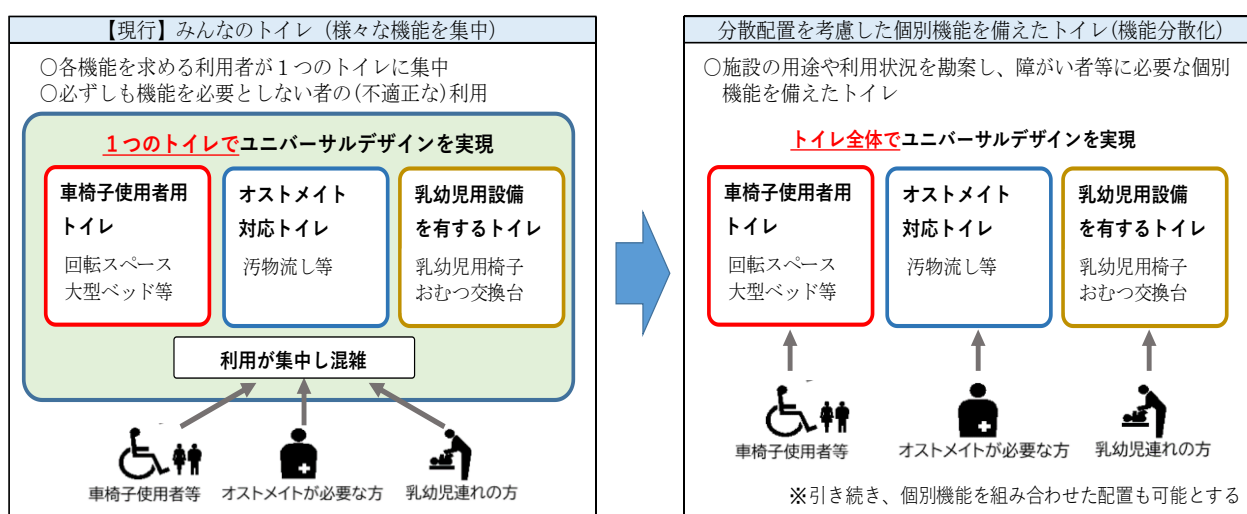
【現行】みんなのトイレ（様々な機能を集中）

○各機能を求める利用者が１つのトイレに集中
○必ずしも機能を必要としない者の(不適正な)利用

１つのトイレでユニバーサルデザインを実現

車椅子使用者用トイレ
回転スペース
大型ベッド等

オストメイト対応トイレ
汚物流し等

乳幼児用設備を有するトイレ
乳幼児用椅子
おむつ交換台

利用が集中し混雑

車椅子使用者等
オストメイトが必要な方
乳幼児連れの方

分散配置を考慮した個別機能を備えたトイレ(機能分散化)

○施設の用途や利用状況を勘案し、障がい者等に必要な個別機能を備えたトイレ

トイレ全体でユニバーサルデザインを実現

車椅子使用者用トイレ
回転スペース
大型ベッド等

オストメイト対応トイレ
汚物流し等

乳幼児用設備を有するトイレ
乳幼児用椅子
おむつ交換台

車椅子使用者等
オストメイトが必要な方
乳幼児連れの方

※引き続き、個別機能を組み合わせた配置も可能とする